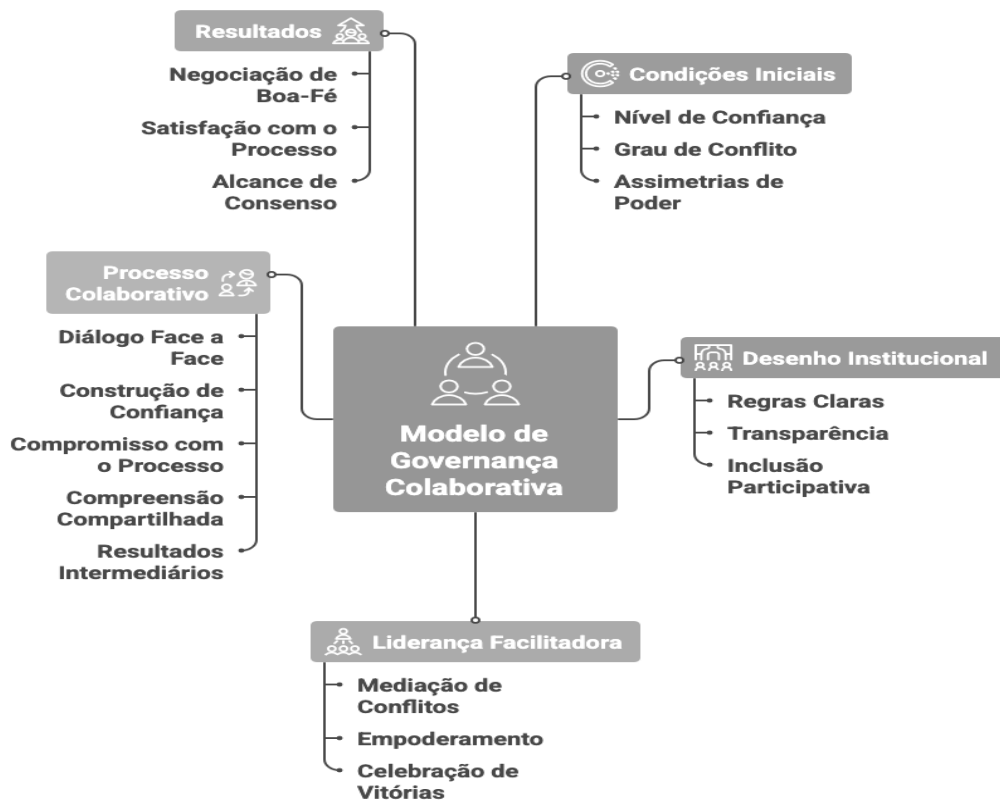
Resultados

Negociação de Boa-Fé

Satisfação com o Processo

Alcance de Consenso

Condições Iniciais

Nível de Confiança

Grau de Conflito

Assimetrias de Poder

Processo Colaborativo

Diálogo Face a Face

Construção de Confiança

Compromisso com o Processo

Compreensão Compartilhada

Resultados Intermediários

Modelo de Governança Colaborativa

Desenho Institucional

Regras Claras

Transparência

Inclusão Participativa

Liderança Facilitadora

Mediação de Conflitos

Empoderamento

Celebração de Vitórias